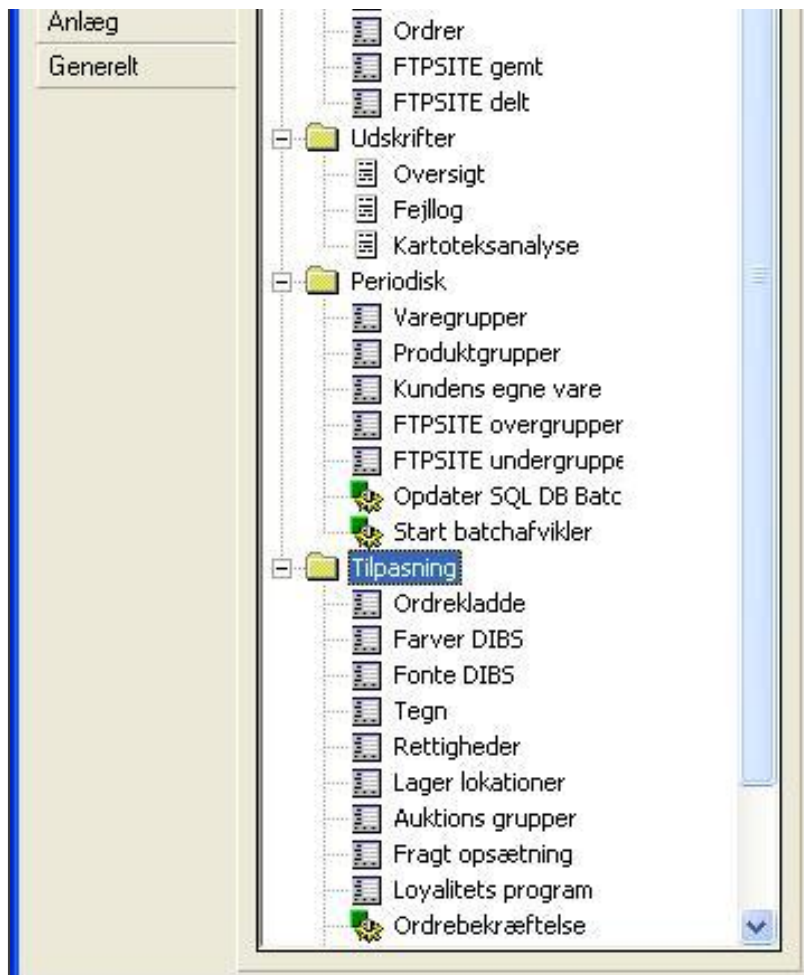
Anlæg
Generelt

Ordrer
FTPSITE gemt
FTPSITE delt
Udskrifter
Oversigt
Fejllog
Kartoteksanalyse
Periodisk
Varegrupper
Produktgrupper
Kundens egne vare
FTPSITE overgrupper
FTPSITE undergruppe
Opdater SQL DB Batc
Start batchafvikler
Tilpasning
Ordrekladde
Farver DIBS
Fonte DIBS
Tegn
Rettigheder
Lager lokationer
Auktions grupper
Fragt opsætning
Loyalitets program
Ordrebekræftelse